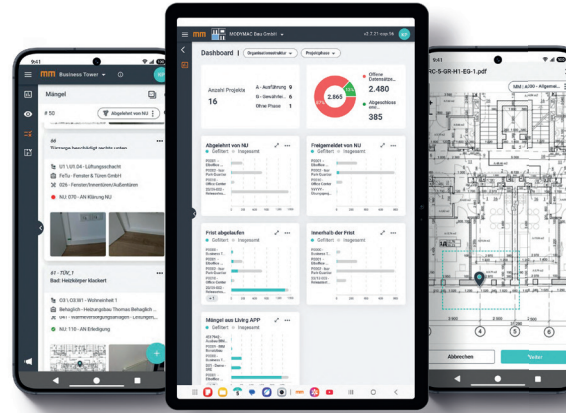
9:41

mm Business Tower

Mängel

# 50

Abgelehnt von NU

Türanga beschädigt rechts unten

U1 / U1.04 - Lüftungsschacht

FeTu - Fenster & Türen GmbH

026 - Fenster/Innentüren/Außentüren

NU: 070 - AN Klärung NU

61 - TÜR_1

Bad: Heizkörper klackert

03 \ 03.W1 - Wohneinheit 1

Behaglich - Heizungsbau Thomas Behaglich

NU: 110 - AN Erledigung

mm MODYMAC Bau GmbH

v2.7.21-rise.16

Dashboard

Organisationsstruktur

Projektphase

Anzahl Projekte

16

A - Ausführung 9

G - Gewährlei... 6

Ohne Phase 1

2.865

Offene Datensätze

2.480

Abgeschlossen

385

Abgelehnt von NU

Gefiltert

Insgesamt

Freigemeldet von NU

Gefiltert

Insgesamt

Frist abgelaufen

Gefiltert

Insgesamt

Innerhalb der Frist

Gefiltert

Insgesamt

Mängel aus Living APP

Gefiltert

Insgesamt

9:41

RC-5-GR-H1-EG-1.pdf

Abbrechen

Weiter